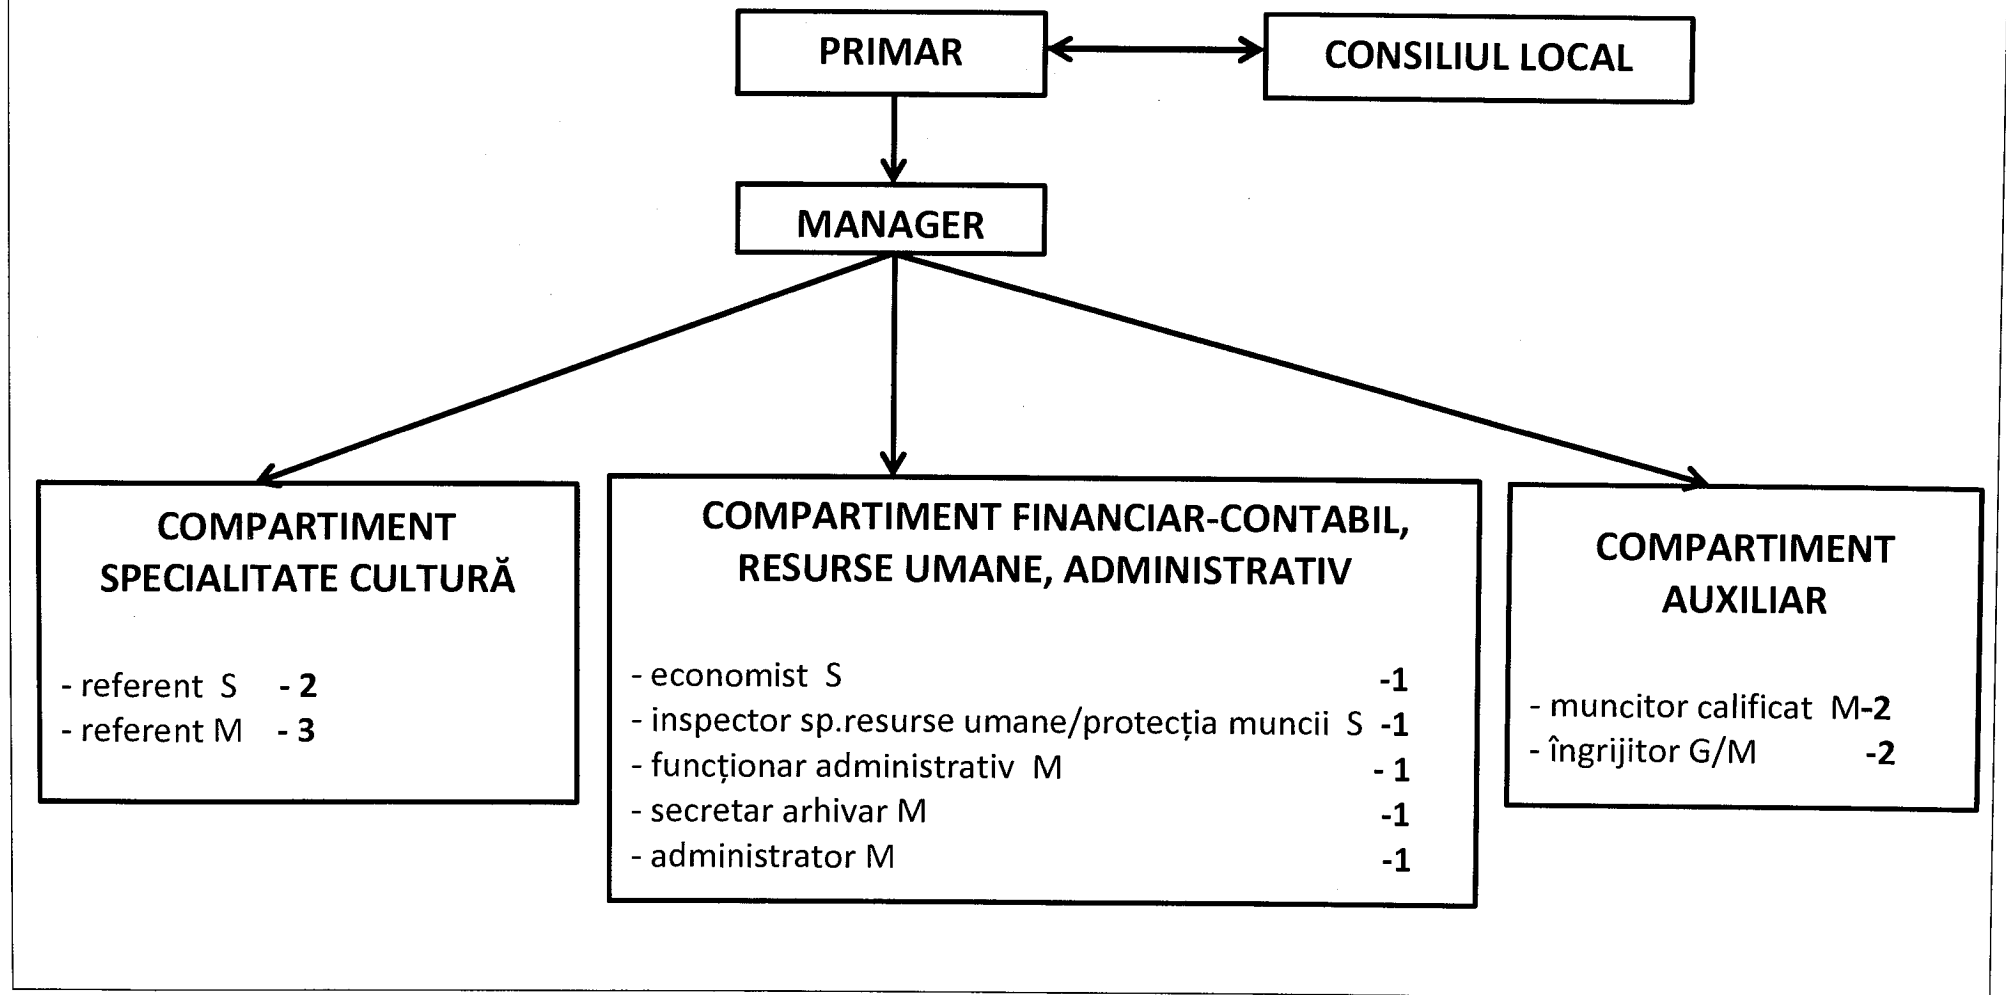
PRIMAR

CONSILIUL LOCAL

MANAGER

COMPARTIMENT SPECIALITATE CULTURĂ

- referent S - 2
- referent M - 3

COMPARTIMENT FINANCIAR-CONTABIL, RESURSE UMANE, ADMINISTRATIV

- economist S -1
- inspector sp.resurse umane/protecția muncii S -1
- funcționar administrativ M - 1
- secretar arhivar M -1
- administrator M -1

COMPARTIMENT AUXILIAR

- muncitor calificat M-2
- îngrijitor G/M -2